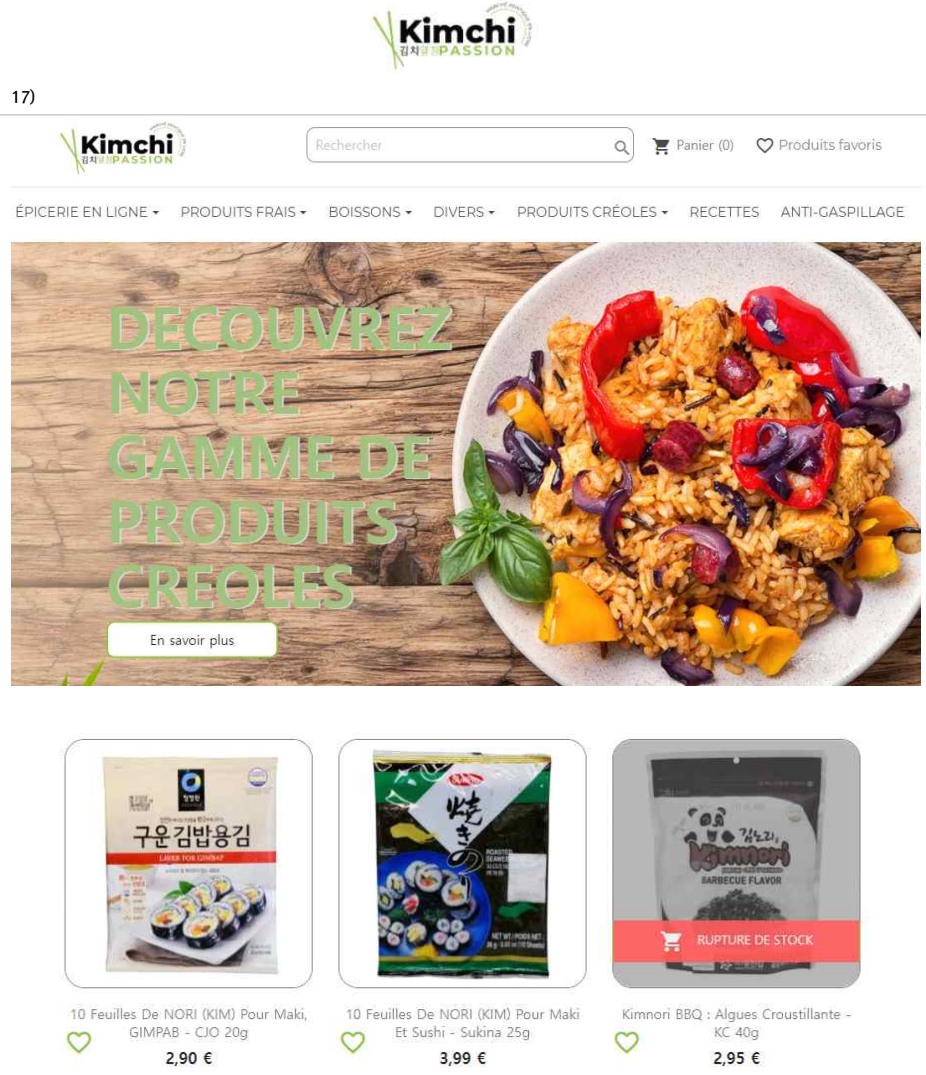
Kimchi
김치열정PASSION

17)

Kimchi
김치열정PASSION

Rechercher

Panier (0)

Produits favoris

ÉPICERIE EN LIGNE ▾ PRODUITS FRAIS ▾ BOISSONS ▾ DIVERS ▾ PRODUITS CRÉOLES ▾ RECETTES ANTI-GASPILLAGE

DECOUVREZ NOTRE GAMME DE PRODUITS CREOLES

En savoir plus

구운김밥용김
LAVER FOR GIMBAP

焼きのり

Kimnori
BARBECUE FLAVOR

RUPTURE DE STOCK

10 Feuilles De NORI (KIM) Pour Maki, GIMPAB - CJO 20g
2,90 €

10 Feuilles De NORI (KIM) Pour Maki Et Sushi - Sukina 25g
3,99 €

Kimnori BBQ : Algues Croustillante - KC 40g
2,95 €